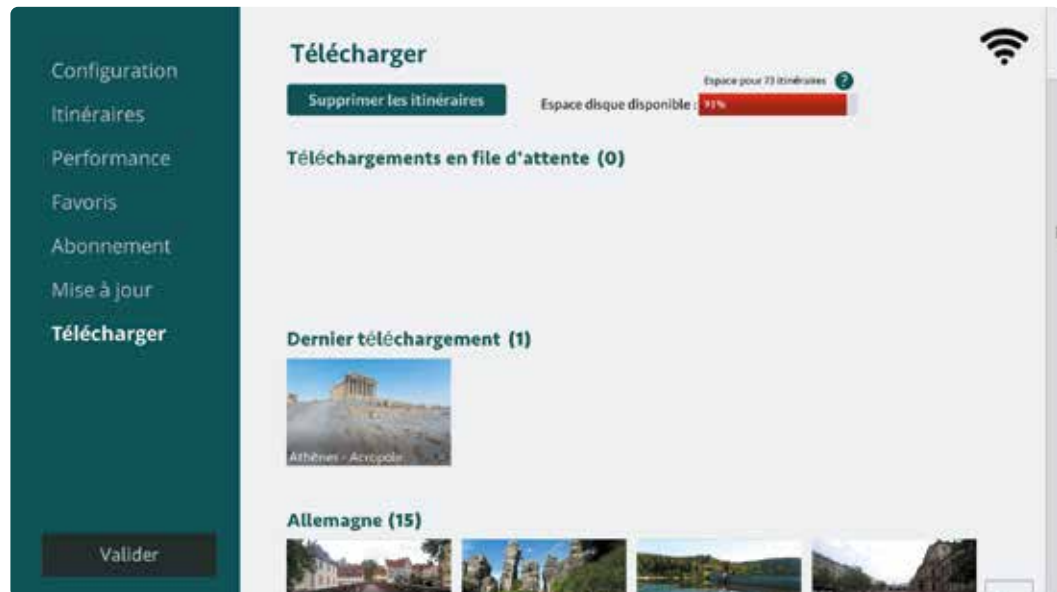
Configuration
Itinéraires
Performance
Favoris
Abonnement
Mise à jour
Télécharger

Valider

Télécharger

Supprimer les itinéraires

Espace pour 73 itinéraires ?

Espace disque disponible : 93%

Téléchargements en file d'attente (0)

Dernier téléchargement (1)

Athènes - Acropole

Allemagne (15)